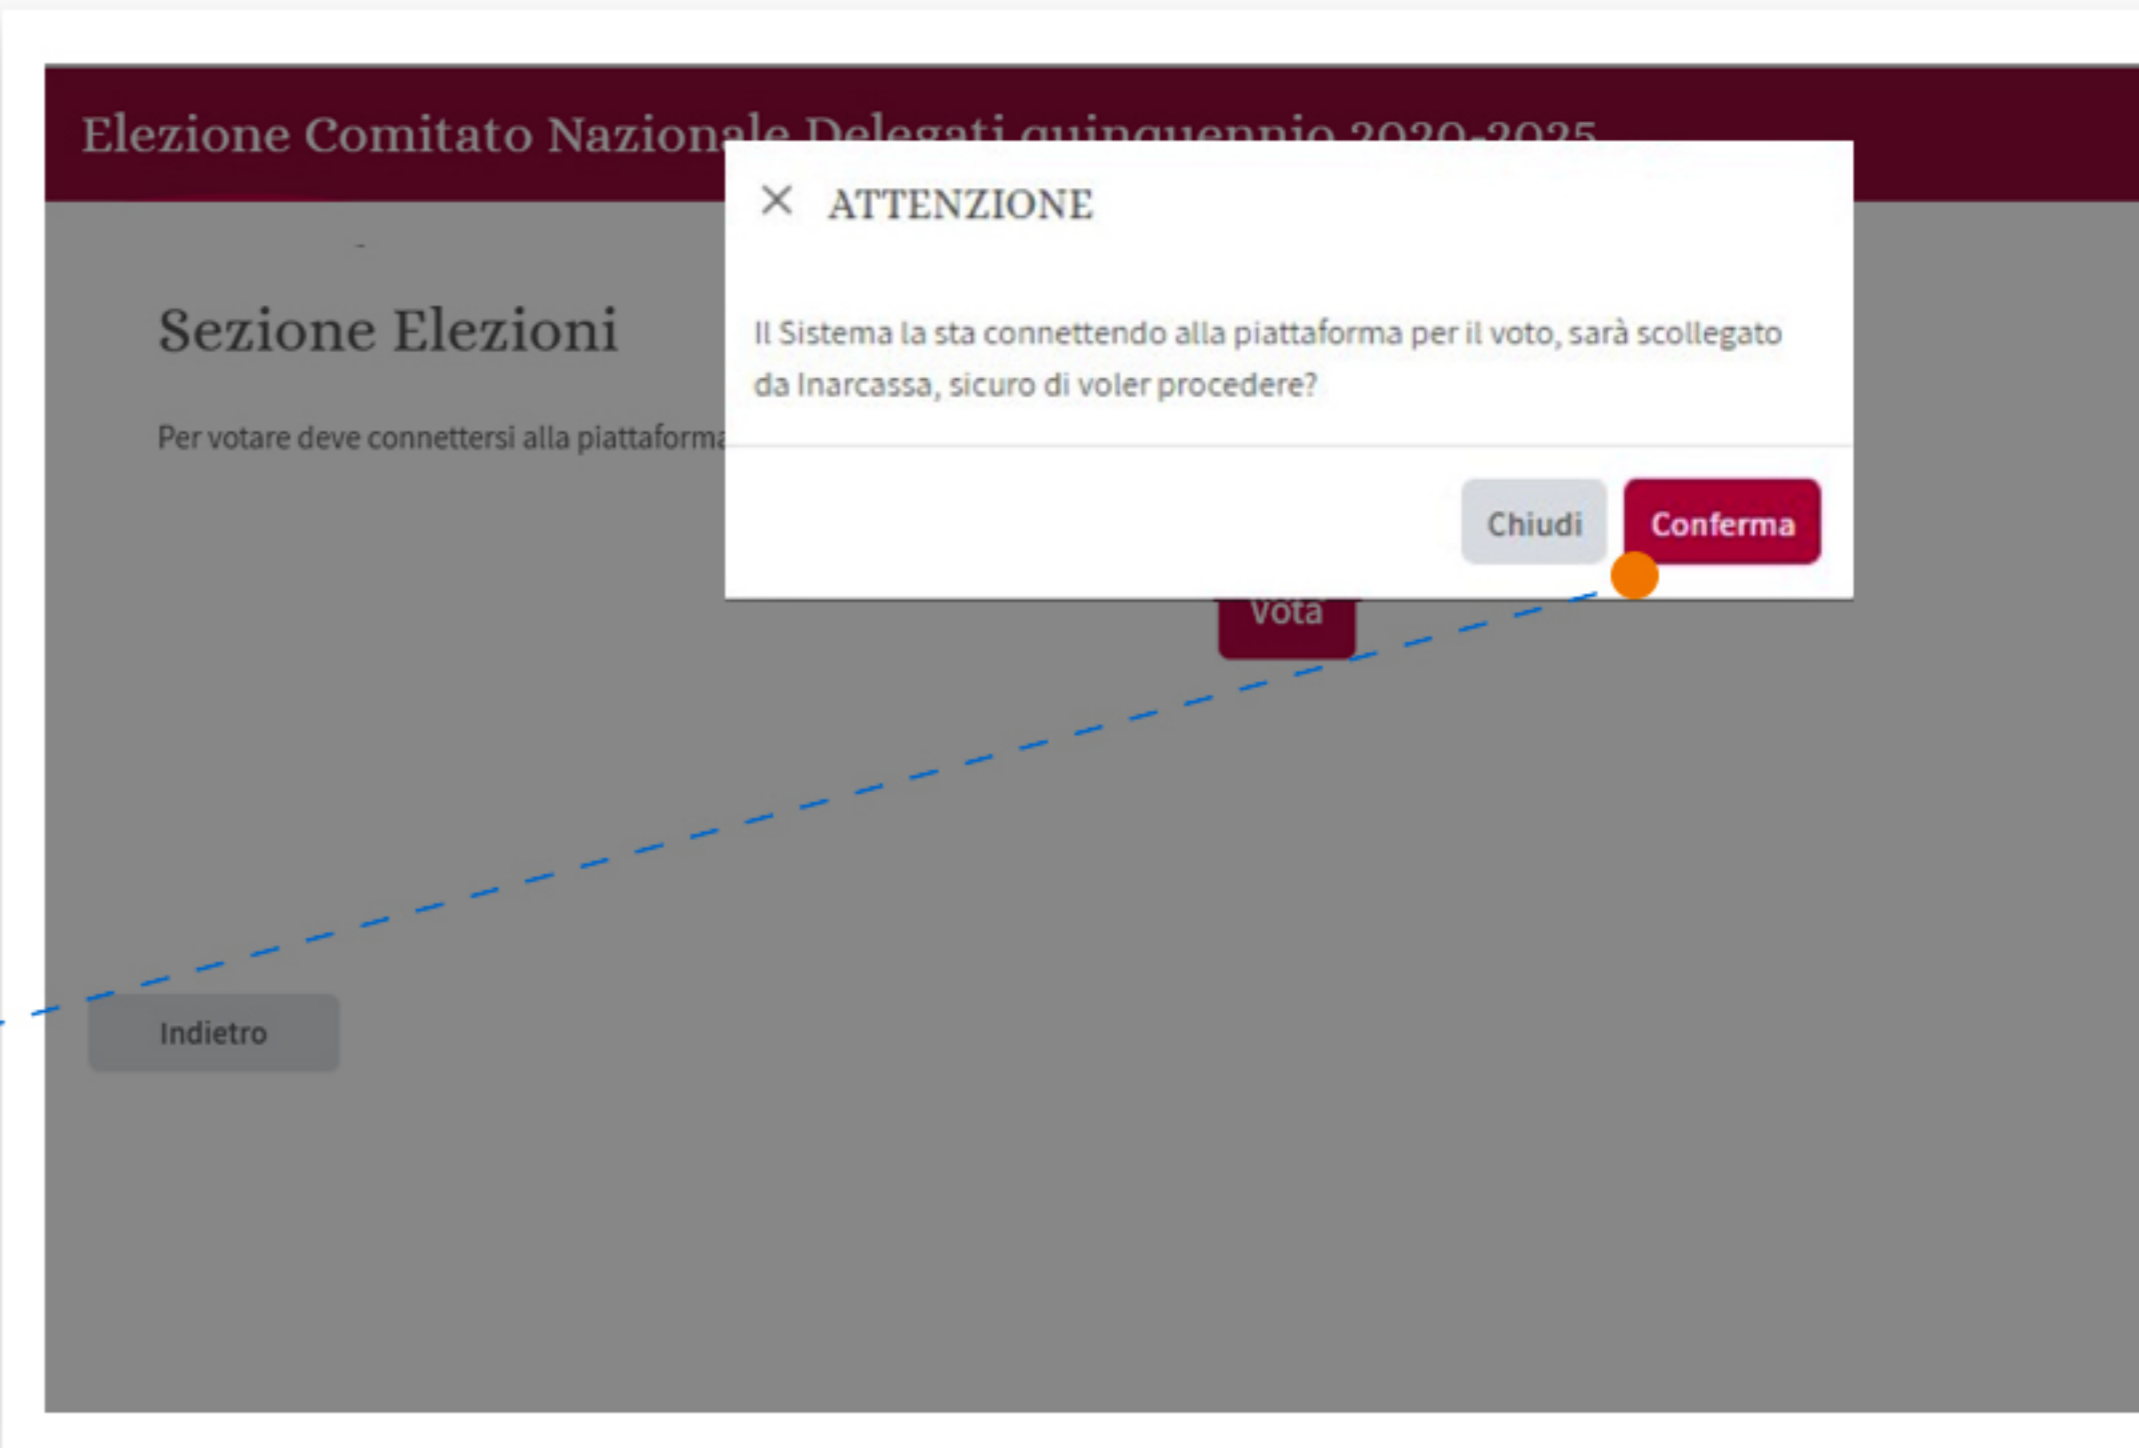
Elezione Comitato Nazionale Delegati quinquennio 2020-2025

× ATTENZIONE

Il Sistema la sta connettendo alla piattaforma per il voto, sarà scollegato da Inarcassa, sicuro di voler procedere?

Chiudi Conferma

Sezione Elezioni

Per votare deve connettersi alla piattaforma

Vota

Indietro